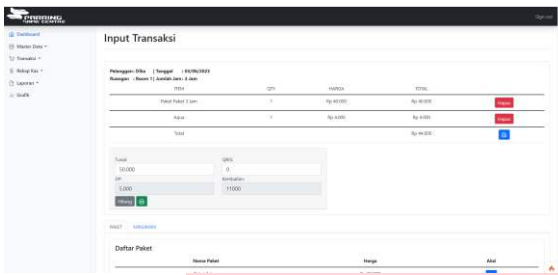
PARRING SING CENTRE

Sign out

Dashboard
Master Data
Transaksi
Rekap Kas
Laporan
Grafik

Input Transaksi

Pelanggan : Dika | Tanggal : 01/06/2023
Ruangan : Room 1 | Jumlah Jam : 2 Jam

| ITEM | QTY | HARGA | TOTAL | |
|---|---|---|---|---|
| Paket Paket 2 Jam | 1 | Rp 40.000 | Rp 40.000 | Hapus |
| Aqua | 1 | Rp 4.000 | Rp 4.000 | Hapus |
| Total | | | Rp 44.000 | |

Tunai
50.000
QRIS
0
DP
5.000
Kembalian
11000
Hitung

PAKET BARANG

Daftar Paket

| Nama Paket | Harga | Aksi |
|---|---|---|
| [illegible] | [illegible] | |